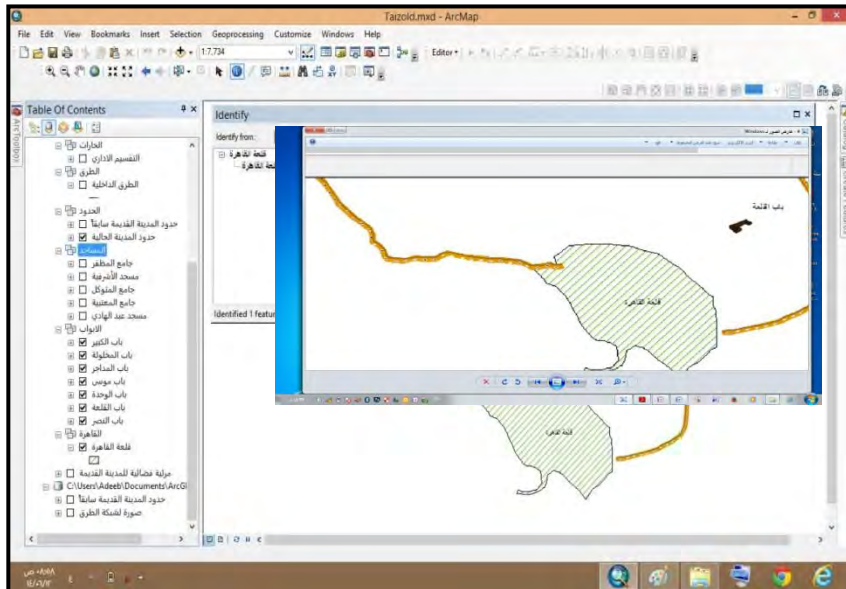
Taizold.mxd - ArcMap

File Edit View Bookmarks Insert Selection Geoprocessing Customize Windows Help

1:7,734

Editor

Table Of Contents

Identify

Identify from:

قلعة القاهرة

قلعة القاهرة

Identified 1 featur

الحارات
التقسيم الاداري
الطرق
الطرق الداخلية
الحدود
حدود المدينة القديمة سابقاً
حدود المدينة الحالية
المساجد
جامع المظفر
مسجد الأشرفية
جامع المتوكل
جامع المعتبية
مسجد عبد الهادي
الابواب
باب الكبير
باب المخلولة
باب المداجر
باب موسى
باب الوحدة
باب القلعة
باب النصر
القاهرة
قلعة القاهرة
مرئية فضائية للمدينة القديمة
C:\Users\Adeeb\Documents\ArcGI
حدود المدينة القديمة سابقاً
صورة لشبكة الطرق

باب القلعة

قلعة القاهرة

قلعة القاهرة